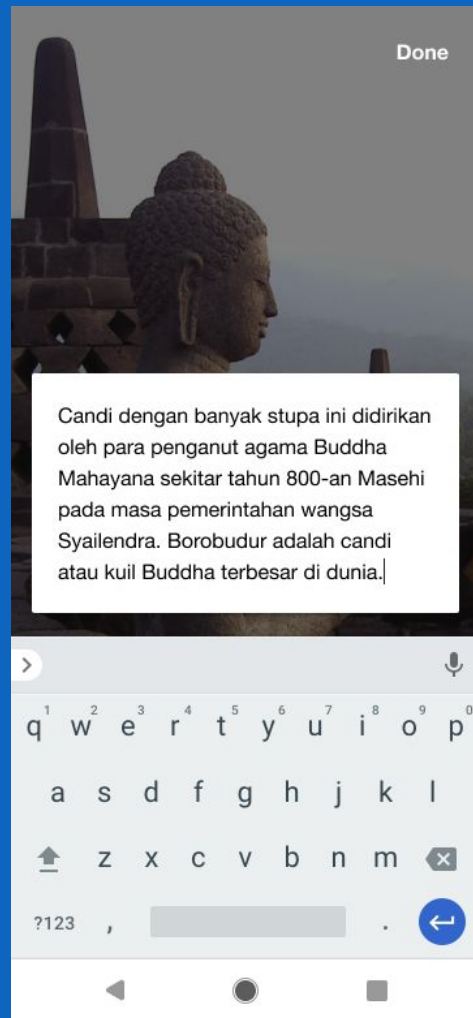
Done

Candi dengan banyak stupa ini didirikan oleh para penganut agama Buddha Mahayana sekitar tahun 800-an Masehi pada masa pemerintahan wangsa Syailendra. Borobudur adalah candi atau kuil Buddha terbesar di dunia.

1 2 3 4 5 6 7 8 9 0
q w e r t y u i o p
a s d f g h j k l
z x c v b n m
?123 , .